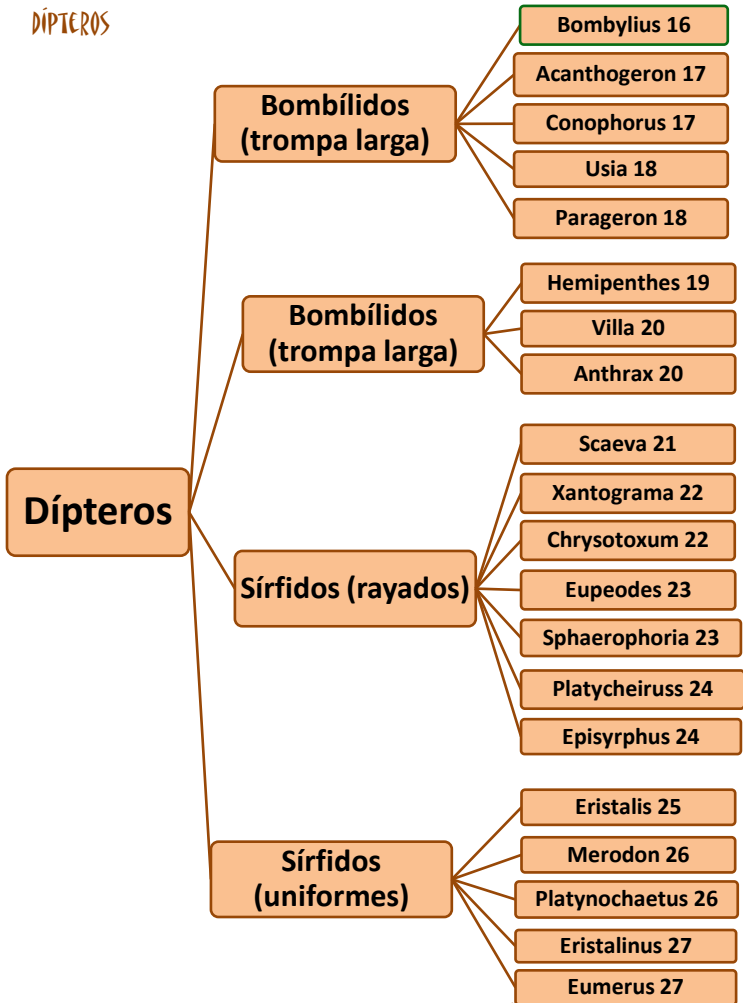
DÍPTEROS

Dípteros

Bombílidos (trompa larga)

Bombylius 16
Acanthogeron 17
Conophorus 17
Usia 18
Parageron 18

Bombílidos (trompa larga)

Hemipenthes 19
Villa 20
Anthrax 20

Sírfidos (rayados)

Scaeva 21
Xantograma 22
Chrysotoxum 22
Eupeodes 23
Sphaerophoria 23
Platycheiruss 24
Episyrphus 24

Sírfidos (uniformes)

Eristalis 25
Merodon 26
Platynochaetus 26
Eristalinus 27
Eumerus 27